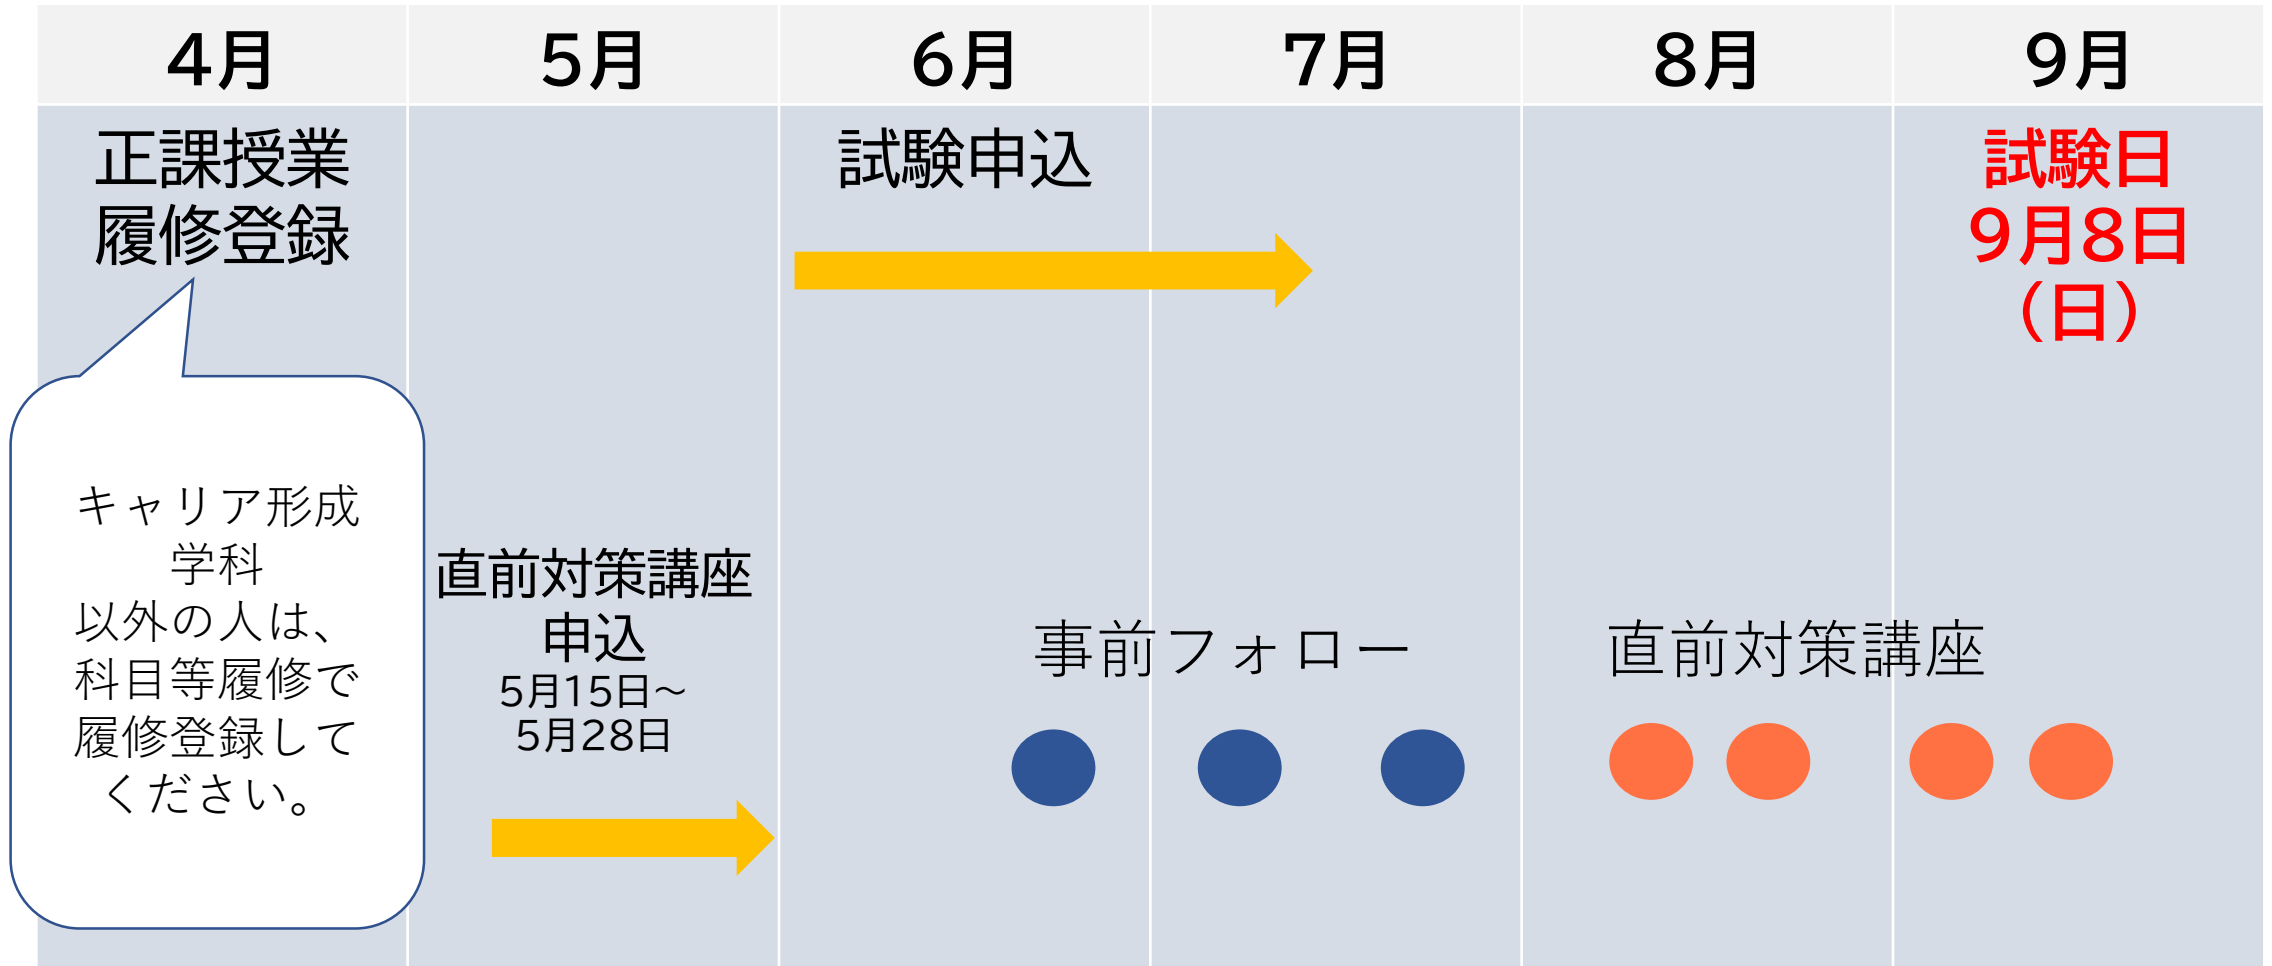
| 4月 | 5月 | 6月 | 7月 | 8月 | 9月 |
|---|---|---|---|---|---|
| 正課授業履修登録 | | 試験申込 | | | 試験日 9月8日（日） |

キャリア形成学科以外の人は、科目等履修で履修登録してください。

直前対策講座申込
5月15日～5月28日

事前フォロー

直前対策講座